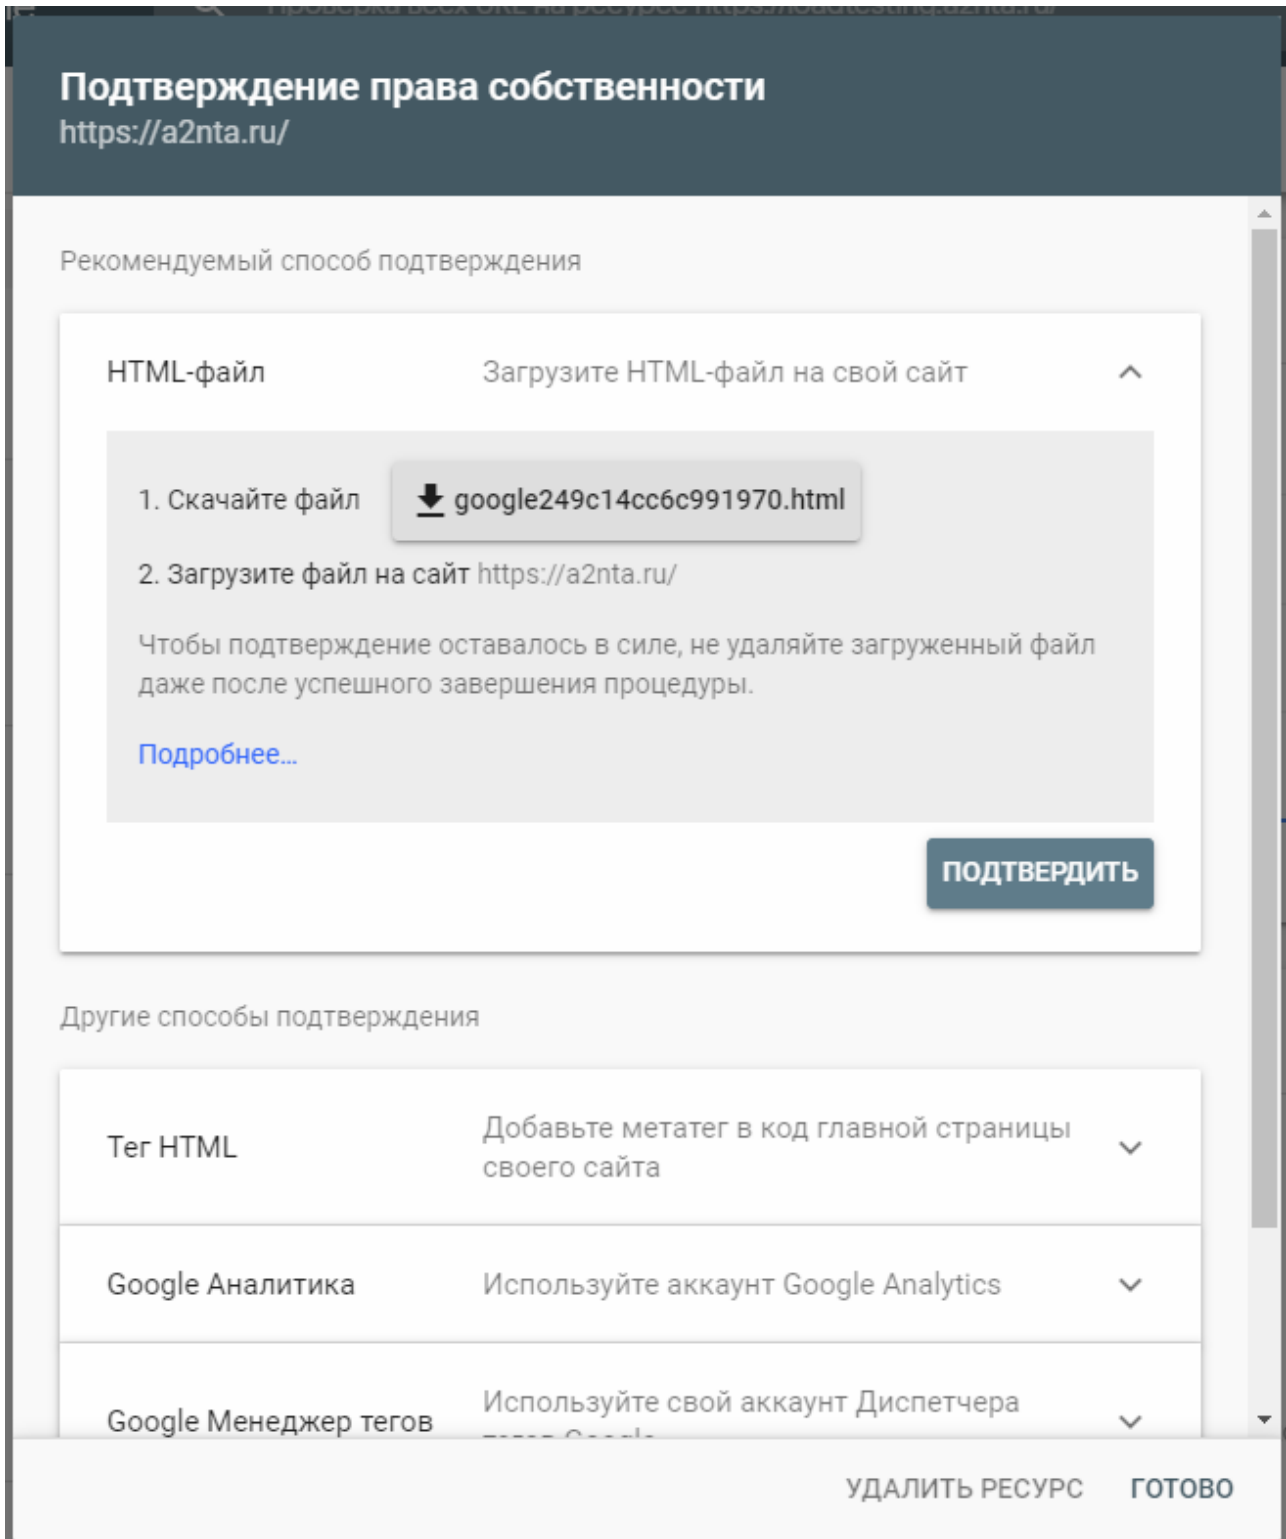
Подтверждение права собственности
https://a2nta.ru/

Рекомендуемый способ подтверждения

HTML-файл Загрузите HTML-файл на свой сайт

1. Скачайте файл google249c14cc6c991970.html

2. Загрузите файл на сайт https://a2nta.ru/

Чтобы подтверждение оставалось в силе, не удаляйте загруженный файл даже после успешного завершения процедуры.

Подробнее...

ПОДТВЕРДИТЬ

Другие способы подтверждения

Тег HTML Добавьте метатег в код главной страницы своего сайта

Google Аналитика Используйте аккаунт Google Analytics

Google Менеджер тегов Используйте свой аккаунт Диспетчера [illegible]

УДАЛИТЬ РЕСУРС ГОТОВО